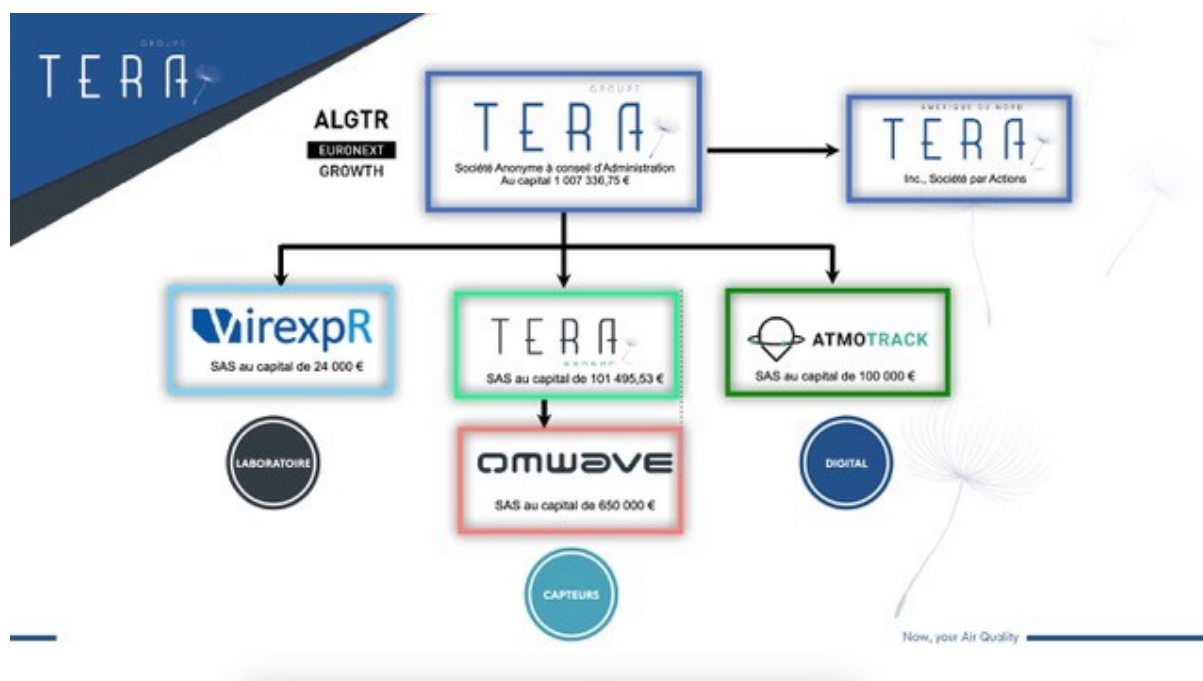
GROUPE
TERA

ALGTR
EURONEXT
GROWTH

GROUPE
TERA
Société Anonyme à conseil d'Administration
Au capital 1 007 336,75 €

AMÉRIQUE DU NORD
TERA
Inc., Société par Actions

VirexpR
SAS au capital de 24 000 €

TERA
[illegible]
SAS au capital de 101 495,53 €

ATMOTRACK
SAS au capital de 100 000 €

LABORATOIRE

omwave
SAS au capital de 650 000 €

DIGITAL

CAPTEURS

Now, your Air Quality